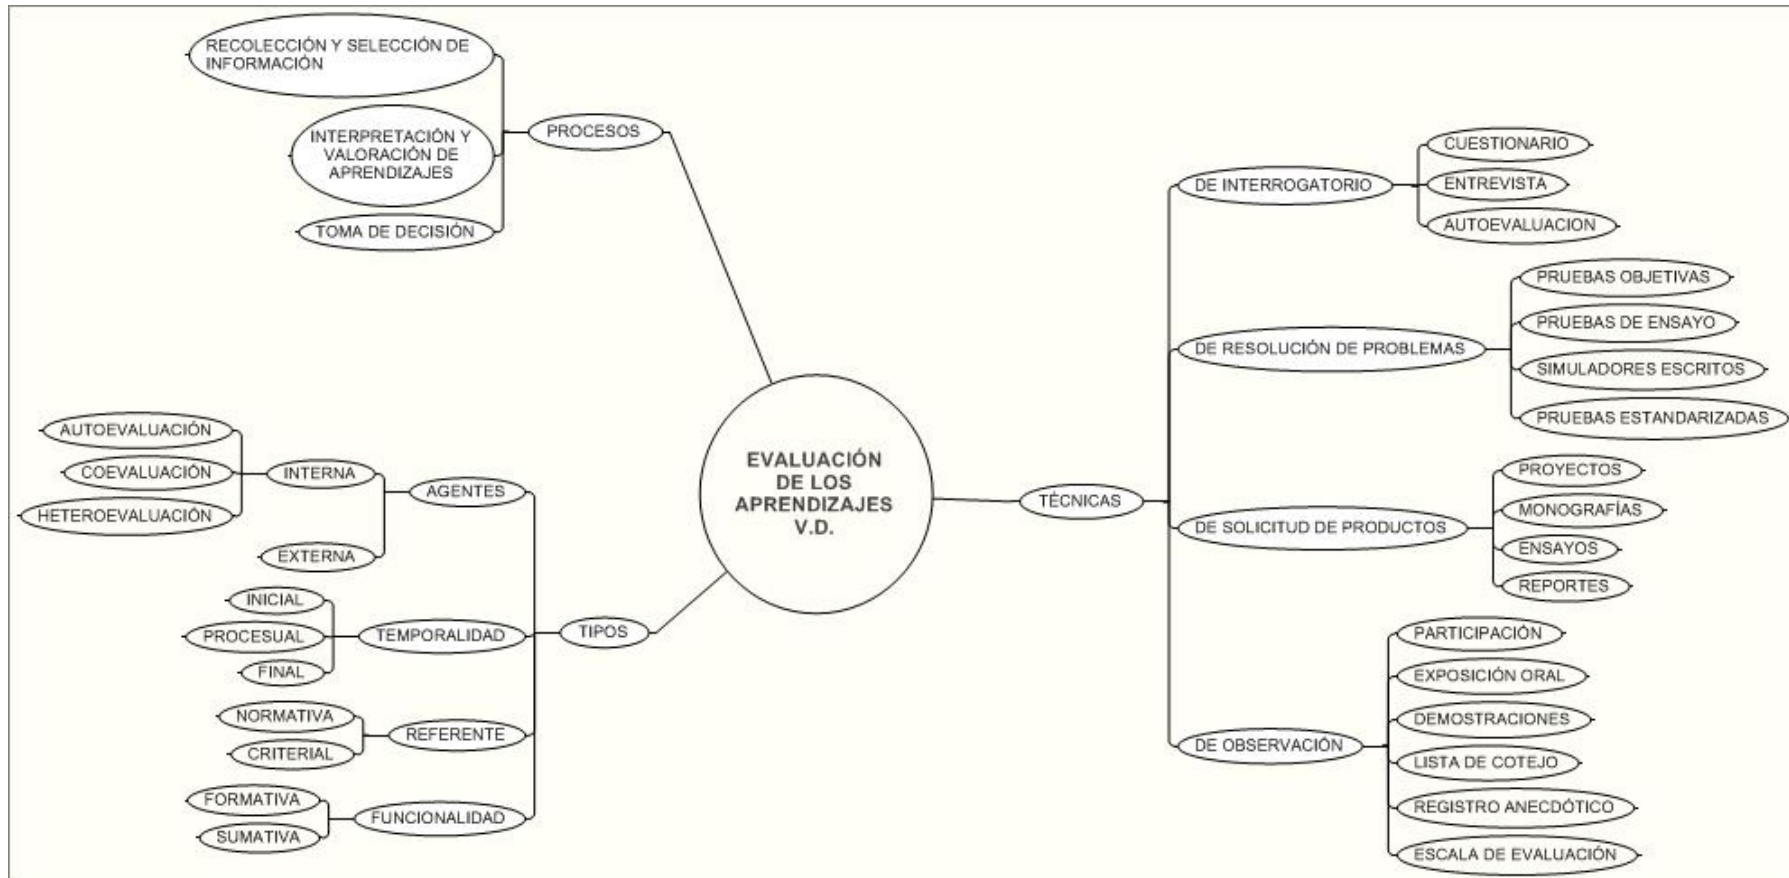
EVALUACIÓN DE LOS APRENDIZAJES V.D.

PROCESOS
RECOLECCIÓN Y SELECCIÓN DE INFORMACIÓN
INTERPRETACIÓN Y VALORACIÓN DE APRENDIZAJES
TOMA DE DECISIÓN

TIPOS
AGENTES
INTERNA
AUTOEVALUACIÓN
COEVALUACIÓN
HETEROEVALUACIÓN
EXTERNA
TEMPORALIDAD
INICIAL
PROCESUAL
FINAL
REFERENTE
NORMATIVA
CRITERIAL
FUNCIONALIDAD
FORMATIVA
SUMATIVA

TÉCNICAS
DE INTERROGATORIO
CUESTIONARIO
ENTREVISTA
AUTOEVALUACION
DE RESOLUCIÓN DE PROBLEMAS
PRUEBAS OBJETIVAS
PRUEBAS DE ENSAYO
SIMULADORES ESCRITOS
PRUEBAS ESTANDARIZADAS
DE SOLICITUD DE PRODUCTOS
PROYECTOS
MONOGRAFÍAS
ENSAYOS
REPORTES
DE OBSERVACIÓN
PARTICIPACIÓN
EXPOSICIÓN ORAL
DEMOSTRACIONES
LISTA DE COTEJO
REGISTRO ANECDÓTICO
ESCALA DE EVALUACIÓN